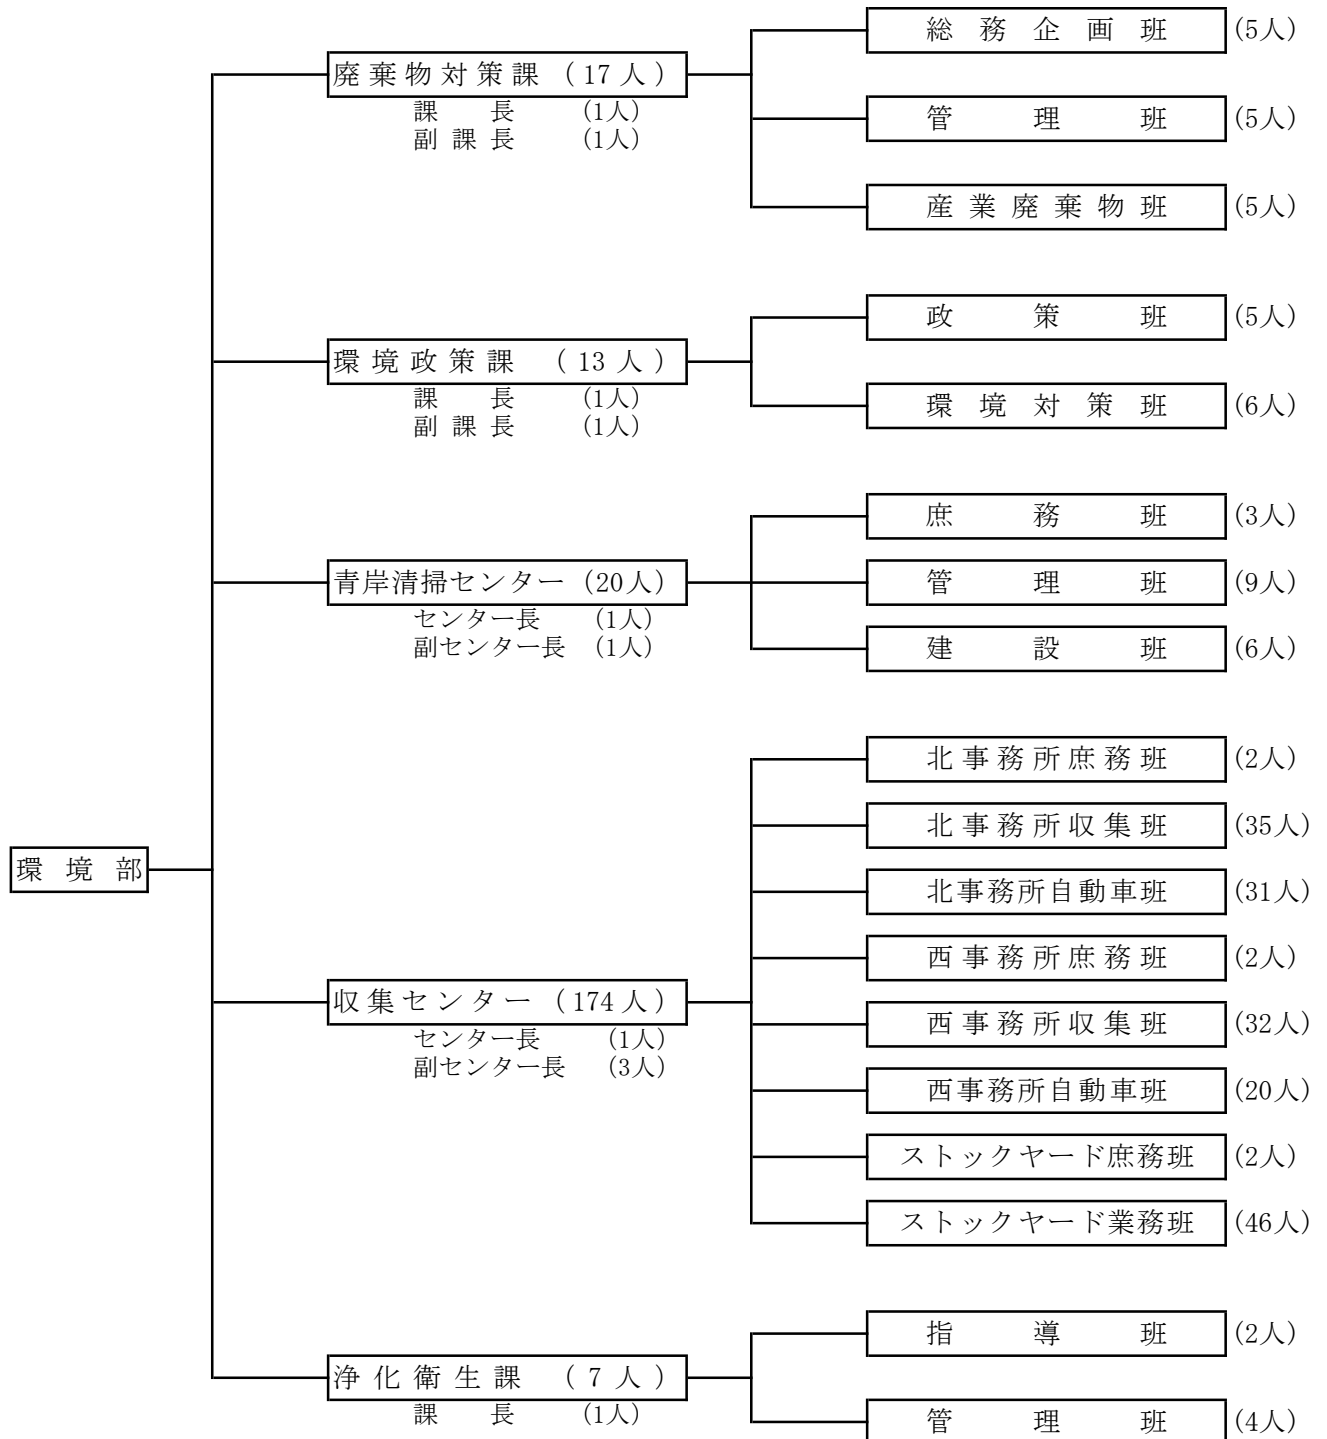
環 境 部

廃棄物対策課（17人）
課　長　(1人)
副課長　(1人)

総務企画班 (5人)
管理班 (5人)
産業廃棄物班 (5人)

環境政策課（13人）
課　長　(1人)
副課長　(1人)

政策班 (5人)
環境対策班 (6人)

青岸清掃センター（20人）
センター長　(1人)
副センター長　(1人)

庶務班 (3人)
管理班 (9人)
建設班 (6人)

収集センター（174人）
センター長　(1人)
副センター長　(3人)

北事務所庶務班 (2人)
北事務所収集班 (35人)
北事務所自動車班 (31人)
西事務所庶務班 (2人)
西事務所収集班 (32人)
西事務所自動車班 (20人)
ストックヤード庶務班 (2人)
ストックヤード業務班 (46人)

浄化衛生課（7人）
課　長　(1人)

指導班 (2人)
管理班 (4人)